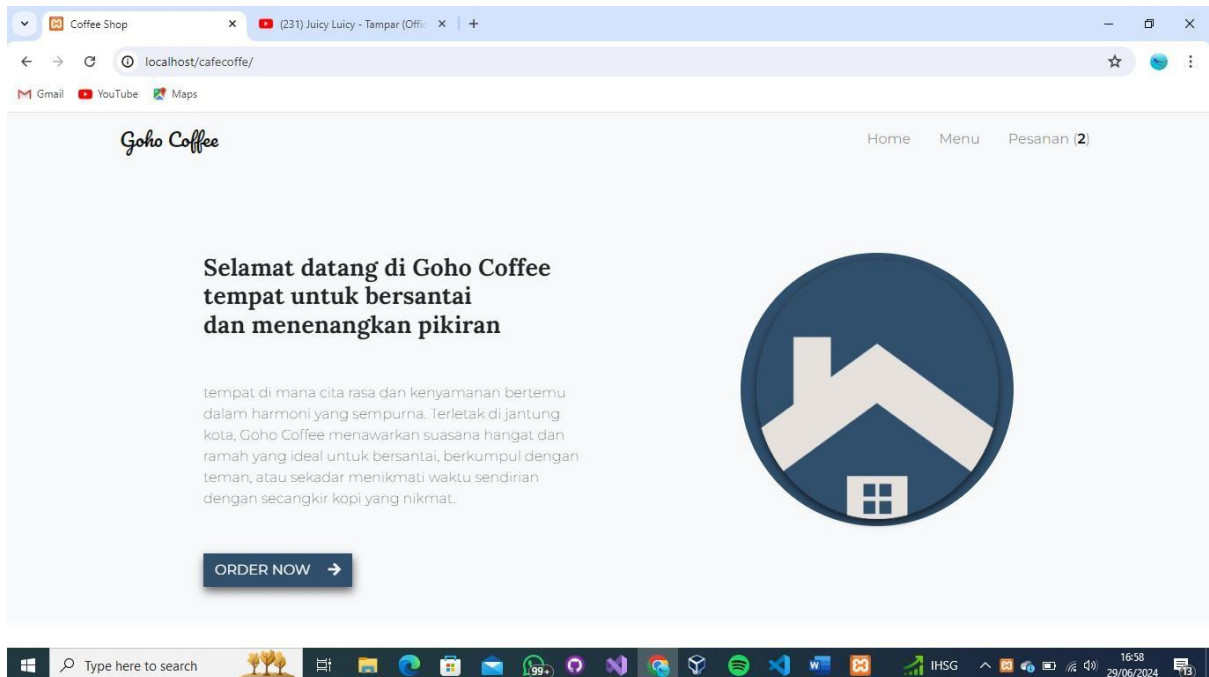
Coffee Shop
(231) Juicy Luicy - Tampar (Offic
localhost/cafecoffe/
Gmail YouTube Maps

Goho Coffee

Home Menu Pesanan (2)

Selamat datang di Goho Coffee tempat untuk bersantai dan menenangkan pikiran

tempat di mana cita rasa dan kenyamanan bertemu dalam harmoni yang sempurna. Terletak di jantung kota, Goho Coffee menawarkan suasana hangat dan ramah yang ideal untuk bersantai, berkumpul dengan teman, atau sekadar menikmati waktu sendirian dengan secangkir kopi yang nikmat.

ORDER NOW

Type here to search
99+
IHSG
16:58
29/06/2024
13